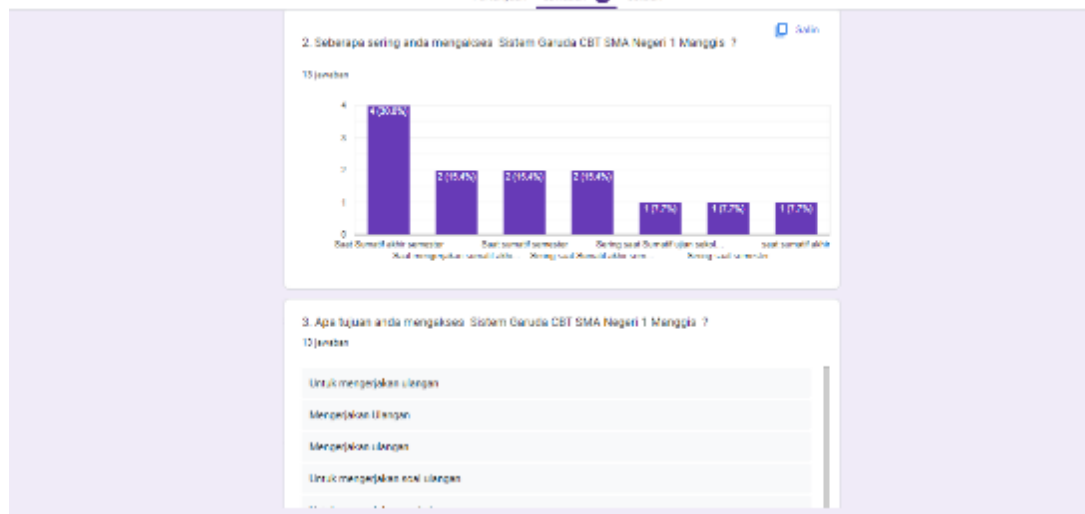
Salin

2. Seberapa sering anda mengakses Sistem Garuda CBT SMA Negeri 1 Manggis ?

13 jawaban

4
3
2
1
0

4 (30,8%)
2 (15,4%)
2 (15,4%)
2 (15,4%)
1 (7,7%)
1 (7,7%)
1 (7,7%)

Saat Sumatif akhir semester
Saat mengerjakan sumatif akhi...
Saat sumatif semester
Sering saat Sumatif akhir sem...
Sering saat Sumatif ujian sekol...
Sering saat semester
saat sumatif akhir

3. Apa tujuan anda mengakses Sistem Garuda CBT SMA Negeri 1 Manggis ?

13 jawaban

Untuk mengerjakan ulangan

Mengerjakan Ulangan

Mengerjakan ulangan

Untuk mengerjakan soal ulangan

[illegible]